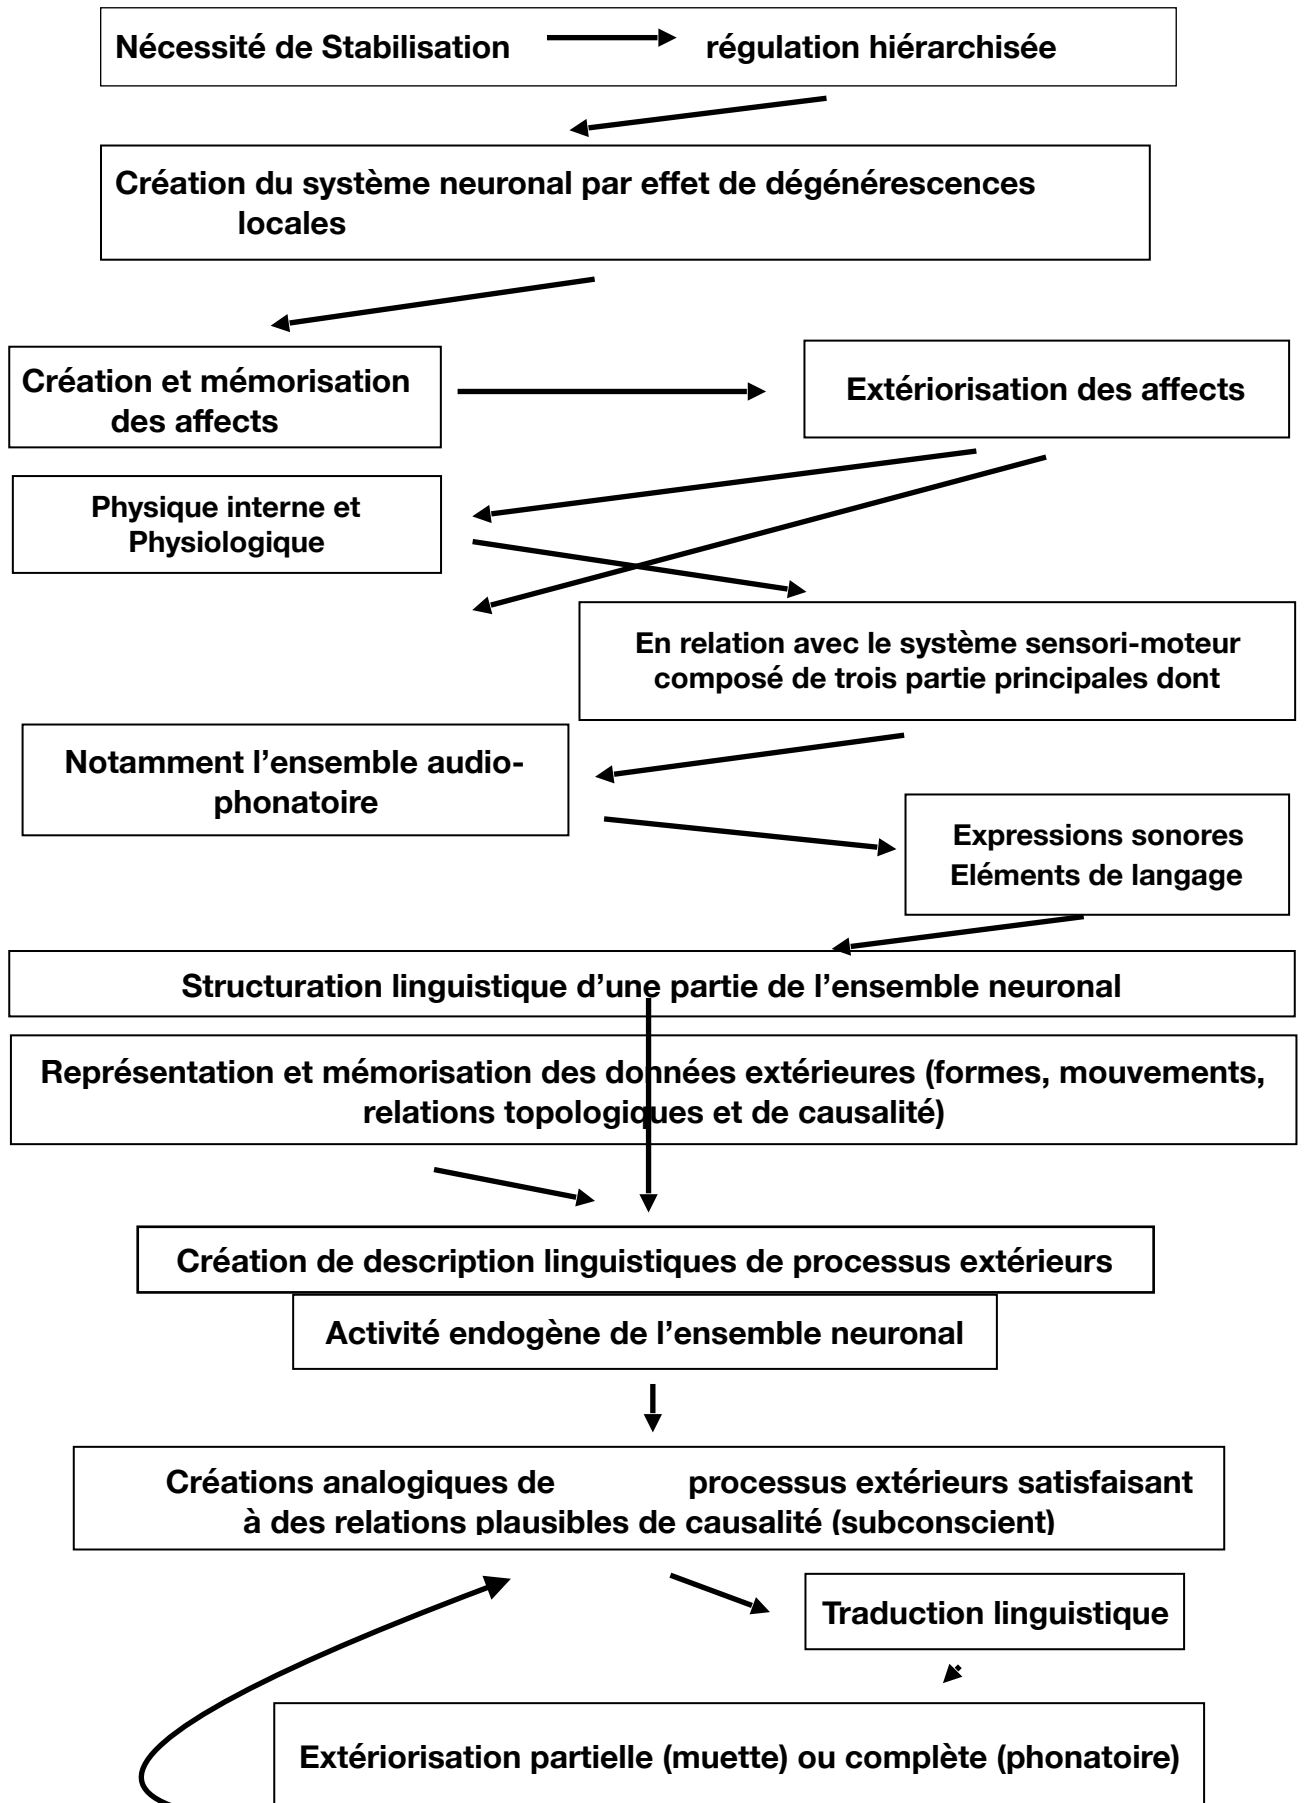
Nécessité de Stabilisation régulation hiérarchisée

Création du système neuronal par effet de dégénérescences locales

Création et mémorisation des affects

Extériorisation des affects

Physique interne et Physiologique

En relation avec le système sensori-moteur composé de trois partie principales dont

Notamment l'ensemble audio-phonatoire

Expressions sonores
Eléments de langage

Structuration linguistique d'une partie de l'ensemble neuronal

Représentation et mémorisation des données extérieures (formes, mouvements, relations topologiques et de causalité)

Création de description linguistiques de processus extérieurs

Activité endogène de l'ensemble neuronal

Créations analogiques de processus extérieurs satisfaisant à des relations plausibles de causalité (subconscient)

Traduction linguistique

Extériorisation partielle (muette) ou complète (phonatoire)